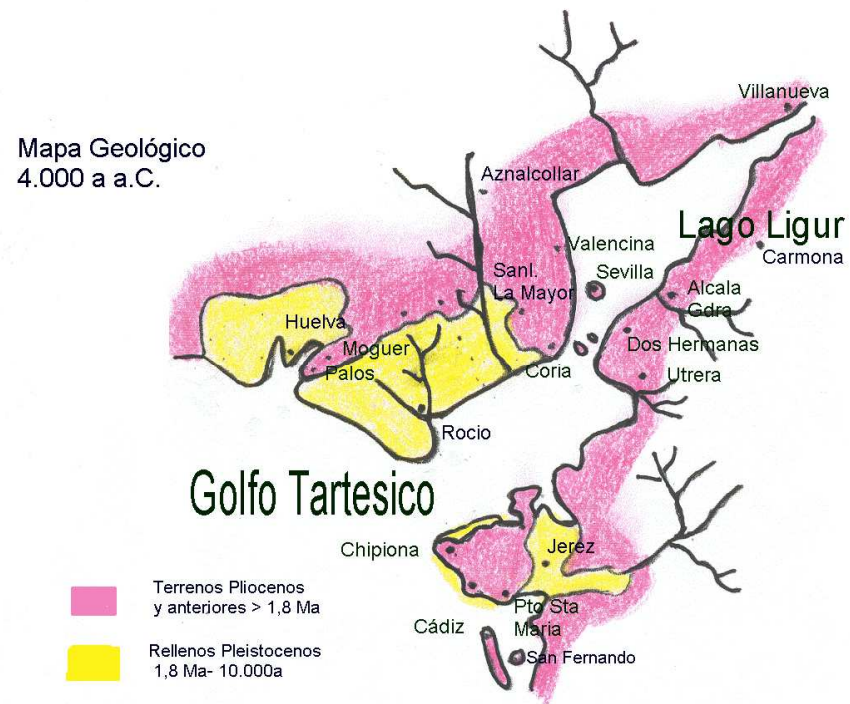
Mapa Geológico
4.000 a a.C.

Villanueva

Aznalcollar

Lago Ligur

Valencina

Carmona

Sanl.
La Mayor

Sevilla

Alcala
Gdra

Huelva

Moguer

Dos Hermanas

Palos

Coria

Utrera

Rocio

Golfo Tartesico

Chipiona

Jerez

Terrenos Pliocenos
y anteriores > 1,8 Ma

Pto Sta
Maria

Cádiz

Rellenos Pleistocenos
1,8 Ma- 10.000a

San Fernando